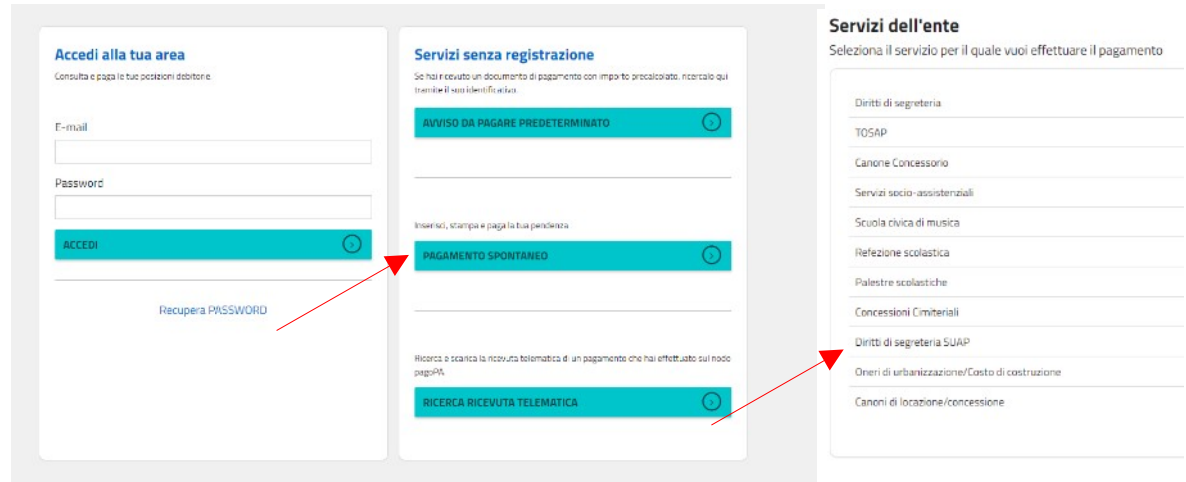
Accedi alla tua area

Consulta e paga le tue posizioni debitorie.

E-mail

Password

ACCEDI

Recupera PASSWORD

Servizi senza registrazione

Se hai ricevuto un documento di pagamento con importo precalcolato, ricercalo qui tramite il suo identificativo.

AVVISO DA PAGARE PREDETERMINATO

Inserisci, stampa e paga la tua pendenza

PAGAMENTO SPONTANEO

Ricerca e scarica la ricevuta telematica di un pagamento che hai effettuato sul nodo pagoPA.

RICERCA RICEVUTA TELEMATICA

Servizi dell'ente

Seleziona il servizio per il quale vuoi effettuare il pagamento

Diritti di segreteria

TOSAP

Canone Concessorio

Servizi socio-assistenziali

Scuola civica di musica

Refezione scolastica

Palestre scolastiche

Concessioni Cimiteriali

Diritti di segreteria SUAP

Oneri di urbanizzazione/Costo di costruzione

Canoni di locazione/concessione